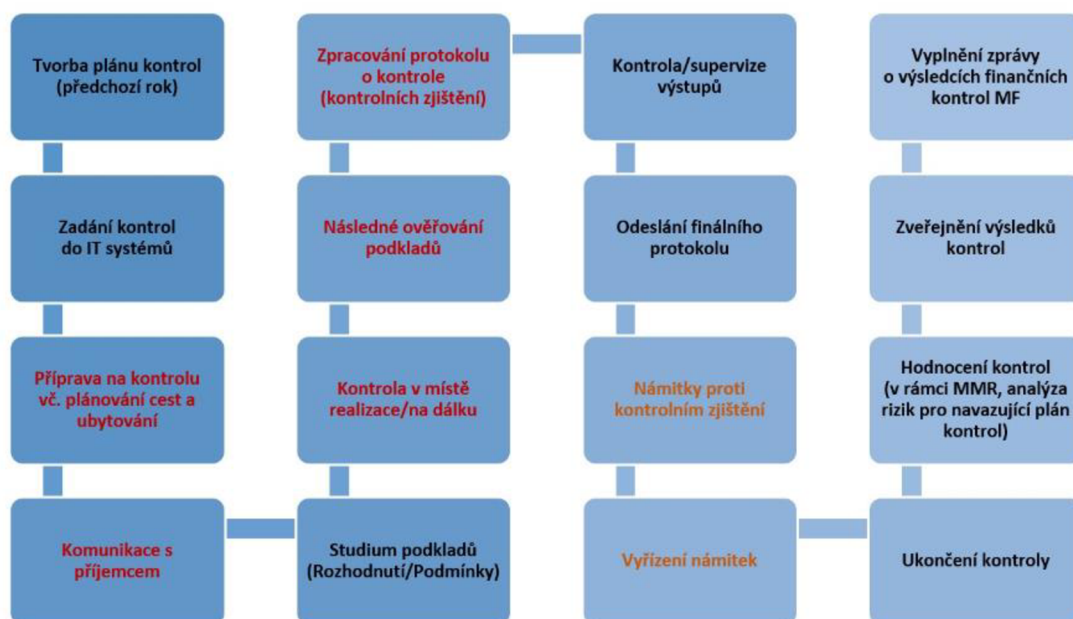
Tvorba plánu kontrol (předchozí rok)

Zadání kontrol do IT systémů

Příprava na kontrolu vč. plánování cest a ubytování

Komunikace s příjemcem

Studium podkladů (Rozhodnutí/Podmínky)

Kontrola v místě realizace/na dálku

Následné ověřování podkladů

Zpracování protokolu o kontrole (kontrolních zjištění)

Kontrola/supervize výstupů

Odeslání finálního protokolu

Námitky proti kontrolním zjištění

Vyřízení námitek

Ukončení kontroly

Hodnocení kontrol (v rámci MMR, analýza rizik pro navazující plán kontrol)

Zveřejnění výsledků kontrol

Vyplnění zprávy o výsledcích finančních kontrol MF